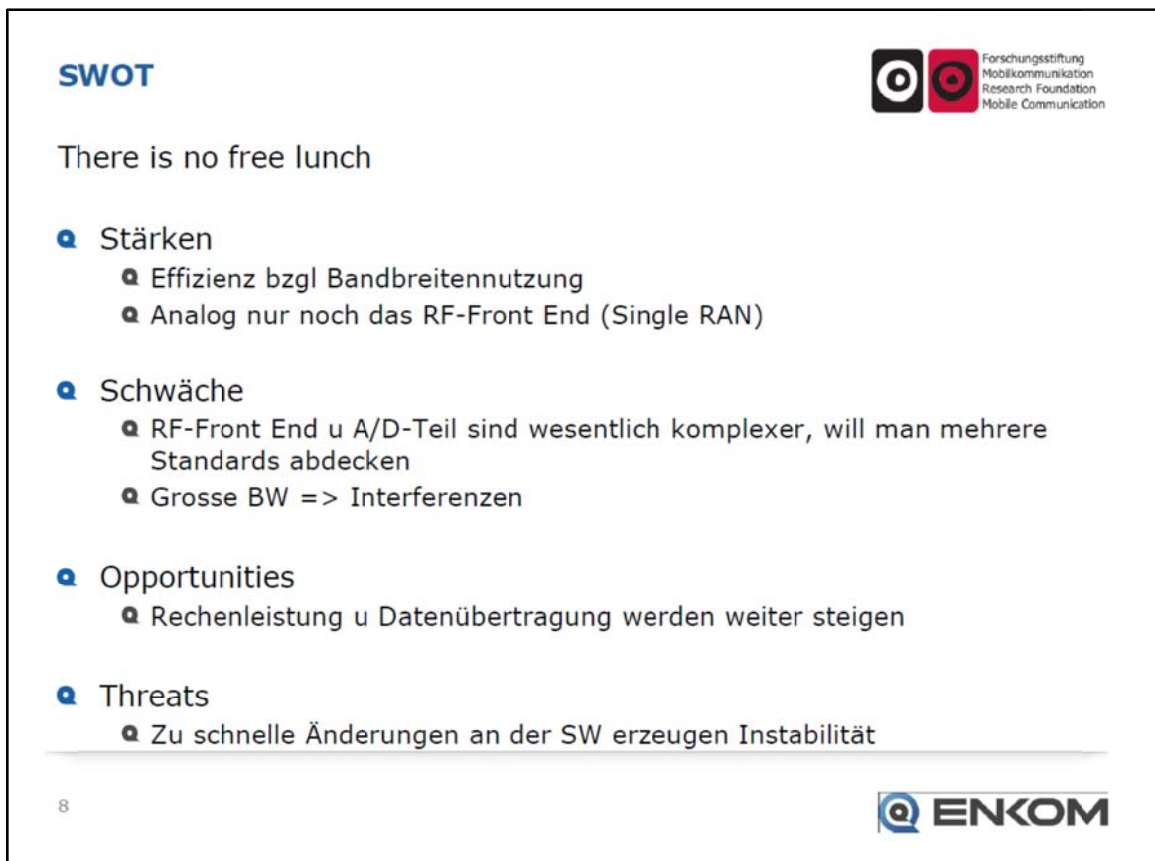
SWOT

Forschungsstiftung Mobilkommunikation Research Foundation Mobile Communication

There is no free lunch

Stärken
Effizienz bzgl Bandbreitennutzung
Analog nur noch das RF-Front End (Single RAN)

Schwäche
RF-Front End u A/D-Teil sind wesentlich komplexer, will man mehrere Standards abdecken
Grosse BW => Interferenzen

Opportunities
Rechenleistung u Datenübertragung werden weiter steigen

Threats
Zu schnelle Änderungen an der SW erzeugen Instabilität

8

ENKOM